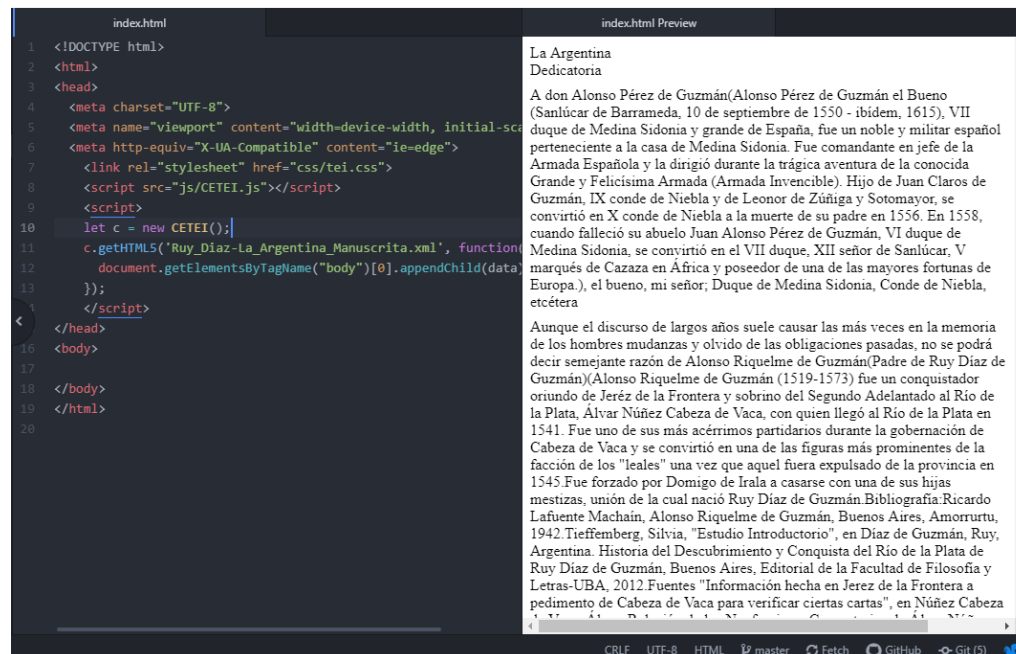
index.html

1 <!DOCTYPE html>
2 <html>
3 <head>
4 <meta charset="UTF-8">
5 <meta name="viewport" content="width=device-width, initial-sca
6 <meta http-equiv="X-UA-Compatible" content="ie=edge">
7 <link rel="stylesheet" href="css/tei.css">
8 <script src="js/CETEI.js"></script>
9 <script>
10 let c = new CETEI();
11 c.getHTML5('Ruy_Diaz-La_Argentina_Manuscrita.xml', function(
12 document.getElementsByTagName("body")[0].appendChild(data)
13 });
14 </script>
15 </head>
16 <body>
17
18 </body>
19 </html>
20

index.html Preview

La Argentina
Dedicatoria

A don Alonso Pérez de Guzmán(Alonso Pérez de Guzmán el Bueno (Sanlúcar de Barrameda, 10 de septiembre de 1550 - ibídem, 1615), VII duque de Medina Sidonia y grande de España, fue un noble y militar español perteneciente a la casa de Medina Sidonia. Fue comandante en jefe de la Armada Española y la dirigió durante la trágica aventura de la conocida Grande y Felicísima Armada (Armada Invencible). Hijo de Juan Claros de Guzmán, IX conde de Niebla y de Leonor de Zúñiga y Sotomayor, se convirtió en X conde de Niebla a la muerte de su padre en 1556. En 1558, cuando falleció su abuelo Juan Alonso Pérez de Guzmán, VI duque de Medina Sidonia, se convirtió en el VII duque, XII señor de Sanlúcar, V marqués de Cazaza en África y poseedor de una de las mayores fortunas de Europa.), el bueno, mi señor; Duque de Medina Sidonia, Conde de Niebla, etcétera

Aunque el discurso de largos años suele causar las más veces en la memoria de los hombres mudanzas y olvido de las obligaciones pasadas, no se podrá decir semejante razón de Alonso Riquelme de Guzmán(Padre de Ruy Díaz de Guzmán)(Alonso Riquelme de Guzmán (1519-1573) fue un conquistador oriundo de Jeréz de la Frontera y sobrino del Segundo Adelantado al Río de la Plata, Álvar Núñez Cabeza de Vaca, con quien llegó al Río de la Plata en 1541. Fue uno de sus más acérrimos partidarios durante la gobernación de Cabeza de Vaca y se convirtió en una de las figuras más prominentes de la facción de los "leales" una vez que aquel fuera expulsado de la provincia en 1545.Fue forzado por Domigo de Irala a casarse con una de sus hijas mestizas, unión de la cual nació Ruy Díaz de Guzmán.Bibliografía:Ricardo Lafuente Machaín, Alonso Riquelme de Guzmán, Buenos Aires, Amorrurtu, 1942.Tieffemberg, Silvia, "Estudio Introductorio", en Díaz de Guzmán, Ruy, Argentina. Historia del Descubrimiento y Conquista del Río de la Plata de Ruy Díaz de Guzmán, Buenos Aires, Editorial de la Facultad de Filosofía y Letras-UBA, 2012.Fuentes "Información hecha en Jerez de la Frontera a pedimento de Cabeza de Vaca para verificar ciertas cartas", en Núñez Cabeza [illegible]

CRLF UTF-8 HTML master Fetch GitHub Git (5)